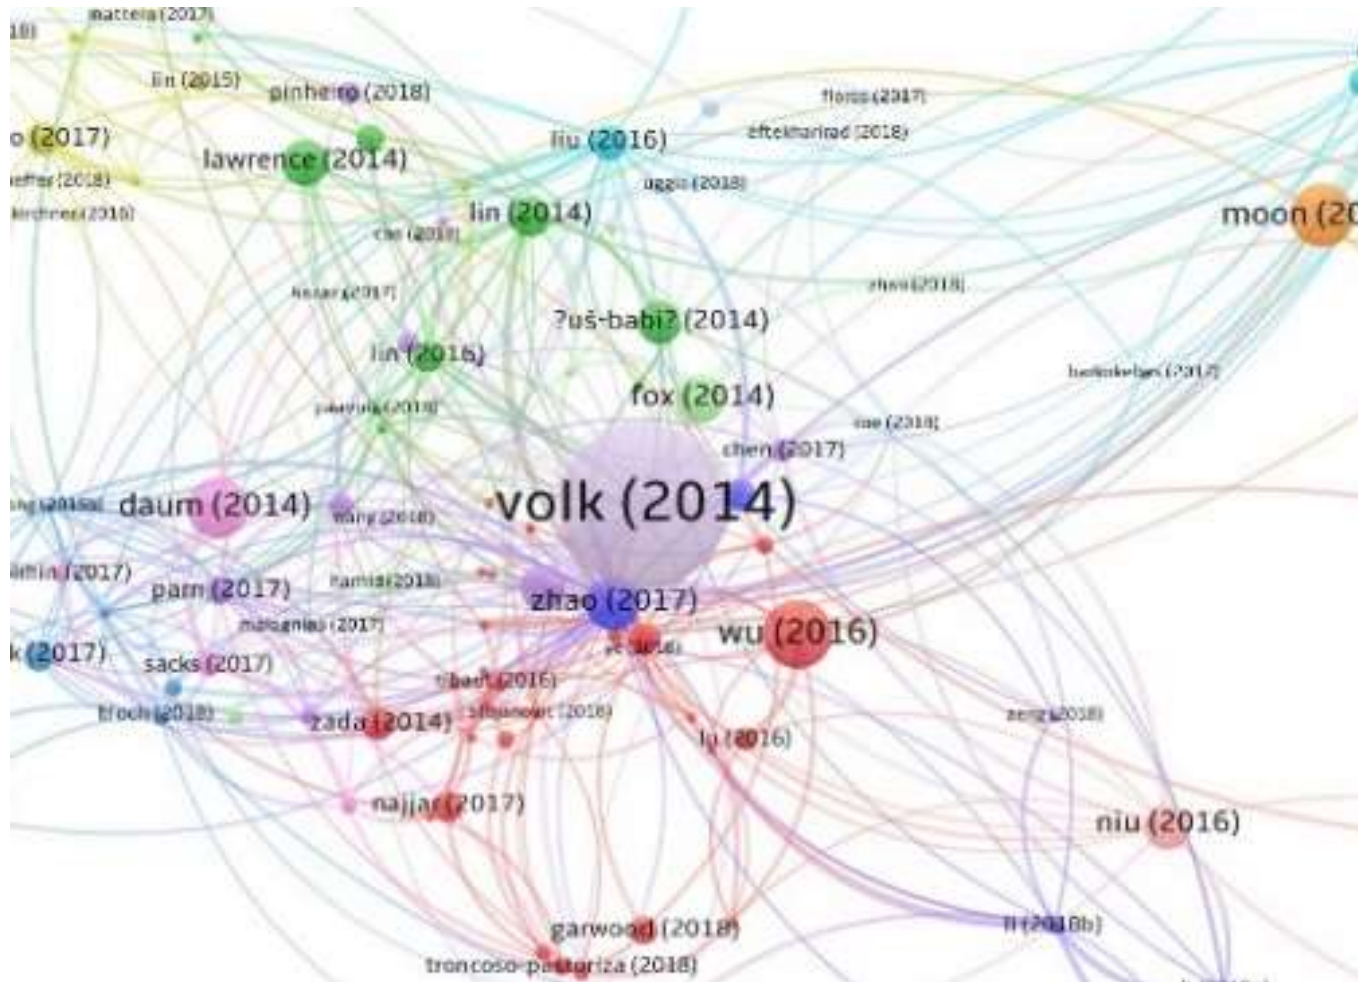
mattela (2017)
lin (2015)
pinheiro (2018)
o (2017)
lawrence (2014)
liu (2016)
flores (2017)
eftekharirad (2018)
effer (2018)
uggio (2018)
moon (20
lin (2014)
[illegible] (2018)
lin (2018)
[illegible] (2017)
zhou (2018)
?uš-babi? (2014)
lin (2016)
fox (2014)
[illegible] (2017)
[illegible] (2018)
lee (2018)
chen (2017)
volk (2014)
daum (2014)
wang (2018)
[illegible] (2017)
pam (2017)
hamias (2018)
zhao (2017)
wu (2016)
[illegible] (2017)
k (2017)
sacks (2017)
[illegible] (2016)
ribault (2016)
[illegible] (2018)
zada (2014)
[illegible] (2018)
zeng (2018)
lu (2016)
najjar (2017)
niu (2016)
garwood (2018)
li (2018b)
troncoso-pastoriza (2018)